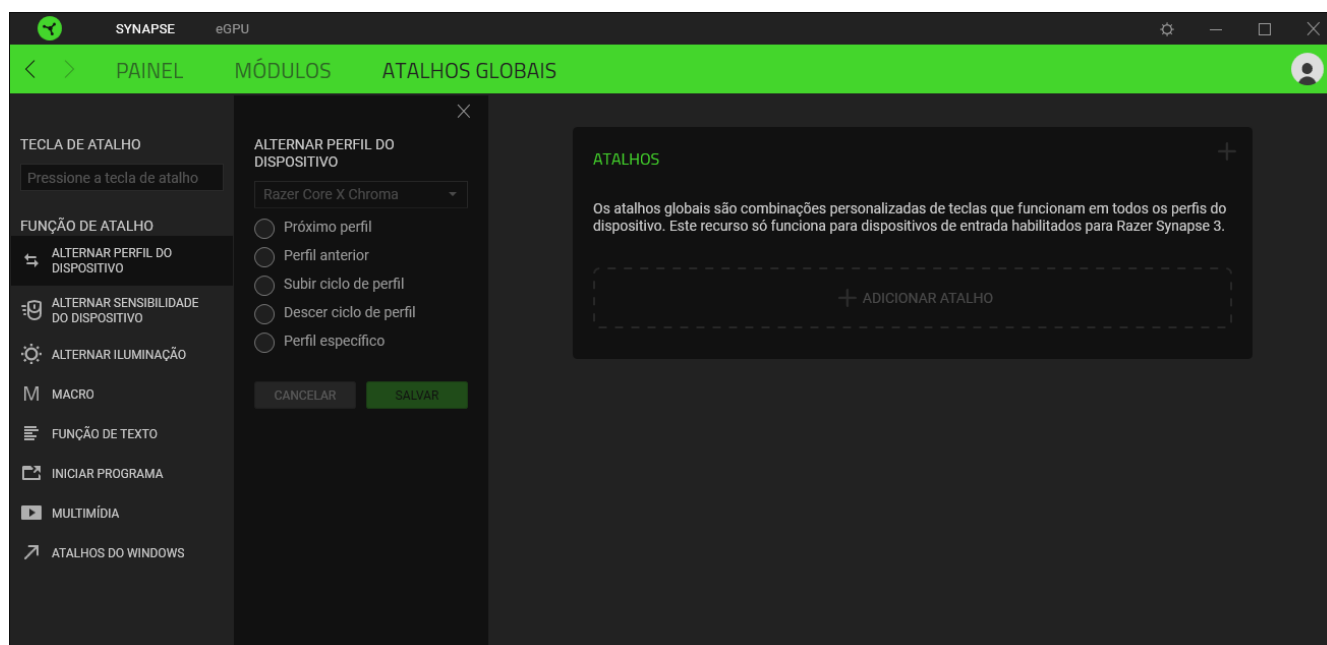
SYNAPSE eGPU

PAINEL MÓDULOS ATALHOS GLOBAIS

TECLA DE ATALHO

Pressione a tecla de atalho

FUNÇÃO DE ATALHO

ALTERNAR PERFIL DO DISPOSITIVO

ALTERNAR SENSIBILIDADE DO DISPOSITIVO

ALTERNAR ILUMINAÇÃO

MACRO

FUNÇÃO DE TEXTO

INICIAR PROGRAMA

MULTIMÍDIA

ATALHOS DO WINDOWS

ALTERNAR PERFIL DO DISPOSITIVO

Razer Core X Chroma

Próximo perfil

Perfil anterior

Subir ciclo de perfil

Descer ciclo de perfil

Perfil específico

CANCELAR SALVAR

ATALHOS

Os atalhos globais são combinações personalizadas de teclas que funcionam em todos os perfis do dispositivo. Este recurso só funciona para dispositivos de entrada habilitados para Razer Synapse 3.

+ ADICIONAR ATALHO